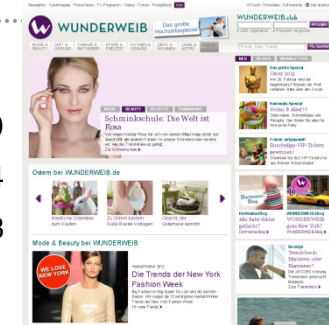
WUNDERWEIB

Das große Hochzeitsspecial

WUNDERWEIB.club

MODE & BEAUTY | DIÄT & GESUND | LIEBE & FAMILIE | STARS & PROMIS | KOCHEN & BACKEN | WOHNEN & DEKO | LEBEN & HOROSKOP | SPIELE & VIDEOS

Schminkschule: Die Welt ist Rosa

Ostern bei WUNDERWEIB.de

Mode & Beauty bei WUNDERWEIB

WE LOVE NEW YORK

Die Trends der New York Fashion Week